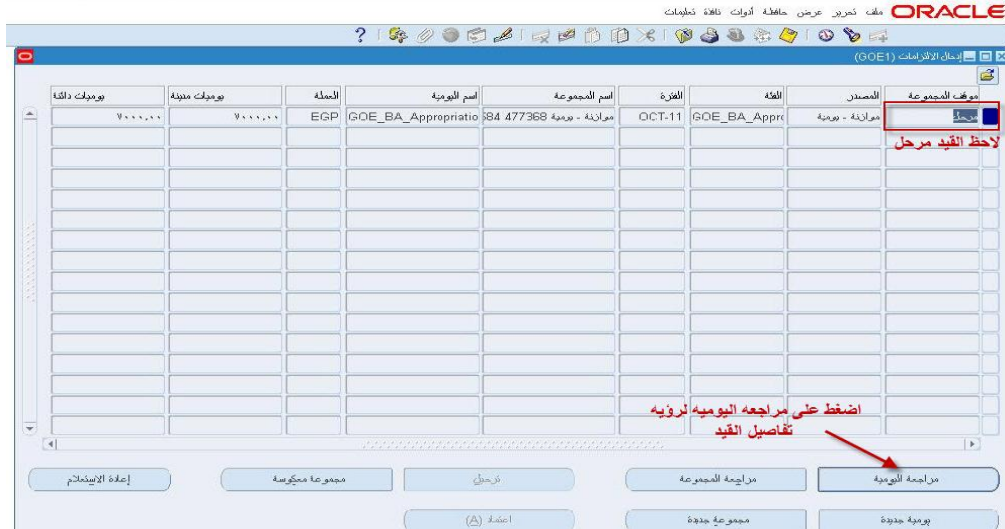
ORACLE ملف تحرير عرض حافظة أدوات نافذة تعليمات

إدخال الالتزامات (GOE1)

| موقف المجموعة | المصدر | الفئة | الفترة | اسم المجموعة | اسم اليومية | العملة | يوميات مدينة | يوميات دائنة |
|---|---|---|---|---|---|---|---|---|
| مرحل | موازنة - يومية | GOE_BA_Appro | OCT-11 | موازنة - يومية 84 477368 | GOE_BA_Appropriatio | EGP | ٧٠٠٠٠.٠٠ | ٧٠٠٠٠.٠٠ |

لاحظ القيد مرحل

اضغط على مراجعه اليوميه لرؤيه تفاصيل القيد

مراجعة اليومية
مراجعة المجموعة
ترحيل
مجموعة معكوسة
إعادة الاستعلام
يومية جديدة
مجموعة جديدة
اعتماد (A)